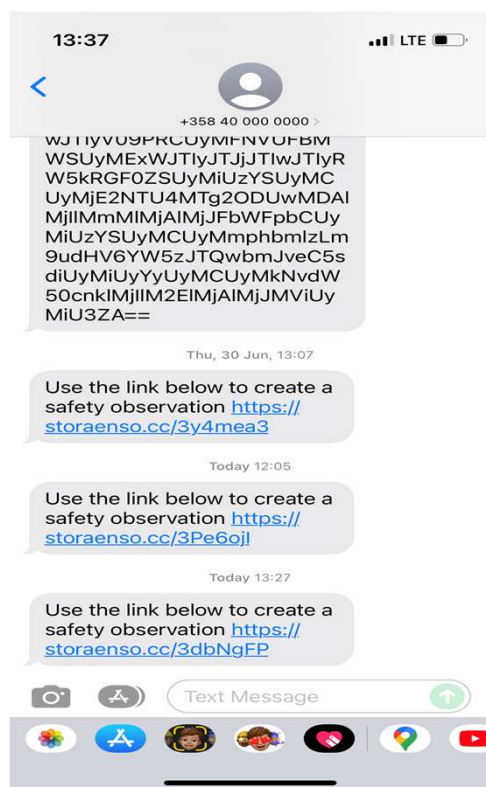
13:37

LTE

+358 40 000 0000 >

WJTIyV09PRCUyMFNVUFBM WSUyMExWJTIyJTJjJTIwJTIyR W5kRGF0ZSUyMiUzYSUyMC UyMjE2NTU4MTg2ODUwMDAl MjIlMmMlMjAlMjJFbWFpbCUy MiUzYSUyMCUyMmphbmlzLm 9udHV6YW5zJTQwbmJveC5s diUyMiUyYyUyMCUyMkNvdW 50cnklMjIlM2ElMjAlMjJMViUy MiU3ZA==

Thu, 30 Jun, 13:07

Use the link below to create a safety observation https://storaenso.cc/3y4mea3

Today 12:05

Use the link below to create a safety observation https://storaenso.cc/3Pe6ojl

Today 13:27

Use the link below to create a safety observation https://storaenso.cc/3dbNgFP

Text Message